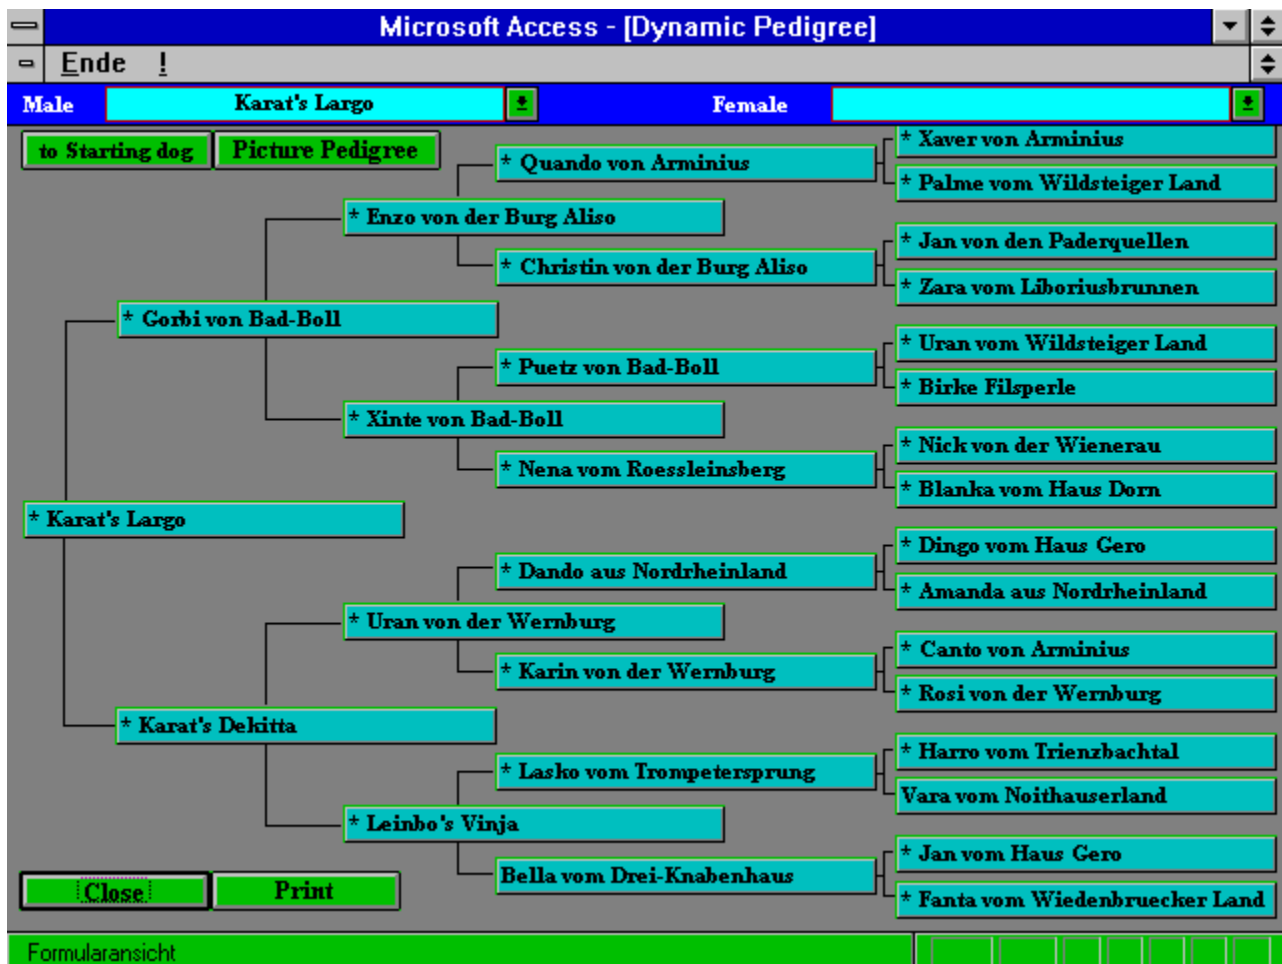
Microsoft Access - [Dynamic Pedigree]

Ende !

Male Karat's Largo Female

to Starting dog Picture Pedigree

* Xaver von Arminius
* Quando von Arminius
* Palme vom Wildsteiger Land
* Enzo von der Burg Aliso
* Jan von den Paderquellen
* Christin von der Burg Aliso
* Zara vom Liboriusbrunnen
* Gorbi von Bad-Boll
* Uran vom Wildsteiger Land
* Puetz von Bad-Boll
* Birke Filsperle
* Xinte von Bad-Boll
* Nick von der Wienerau
* Nena vom Roessleinsberg
* Blanka vom Haus Dorn
* Karat's Largo
* Dingo vom Haus Gero
* Dando aus Nordrheinland
* Amanda aus Nordrheinland
* Uran von der Wernburg
* Canto von Arminius
* Karin von der Wernburg
* Rosi von der Wernburg
* Karat's Dekitta
* Harro vom Trienzbachtal
* Lasko vom Trompetersprung
Vara vom Noithauserland
* Leinbo's Vinja
* Jan vom Haus Gero
Bella vom Drei-Knabenhaus
* Fanta vom Wiedenbruecker Land

Close Print

Formularansicht